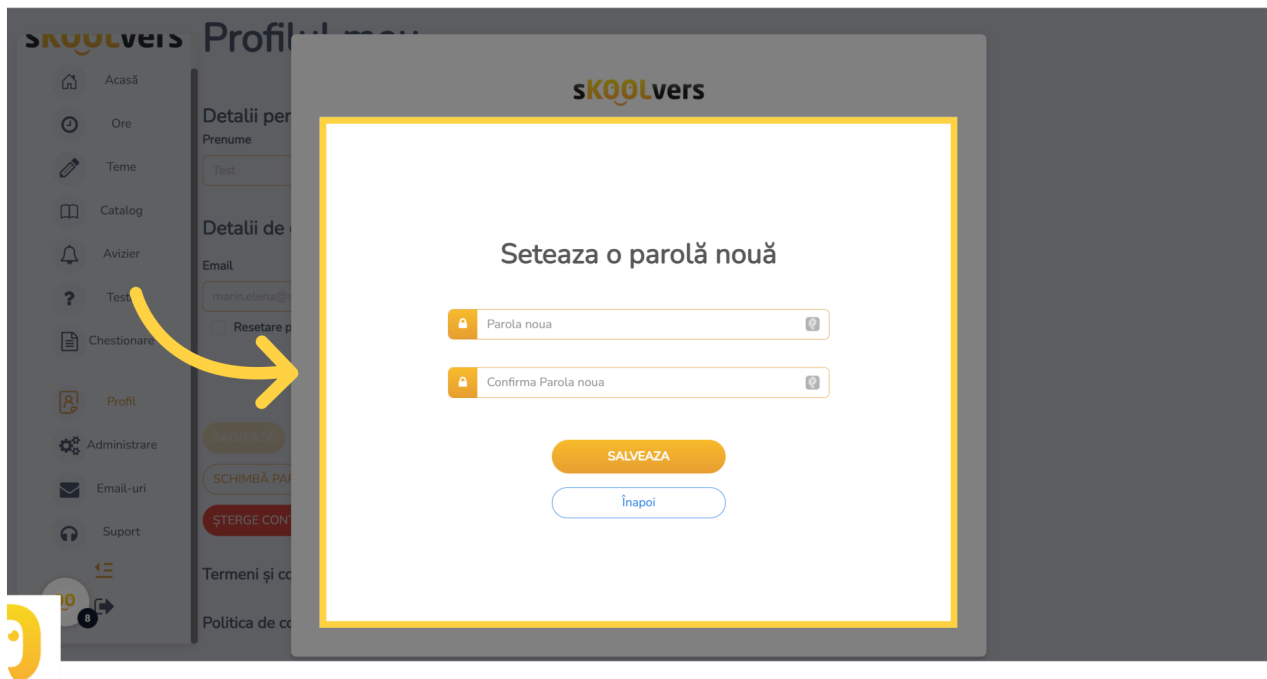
sKOOLvers Profilul meu

Acasă
Ore
Teme
Catalog
Avizier
Teste
Chestionare
Profil
Administrare
Email-uri
Suport

8

Detalii per
Prenume
Test

Detalii de
Email
marin.elena@
Resetare p

SALVEAZA
SCHIMBĂ PA
ȘTERGE CONT

Termeni și co
Politica de co

sKOOLvers

Seteaza o parolă nouă

Parola noua

Confirma Parola noua

SALVEAZA

Înapoi